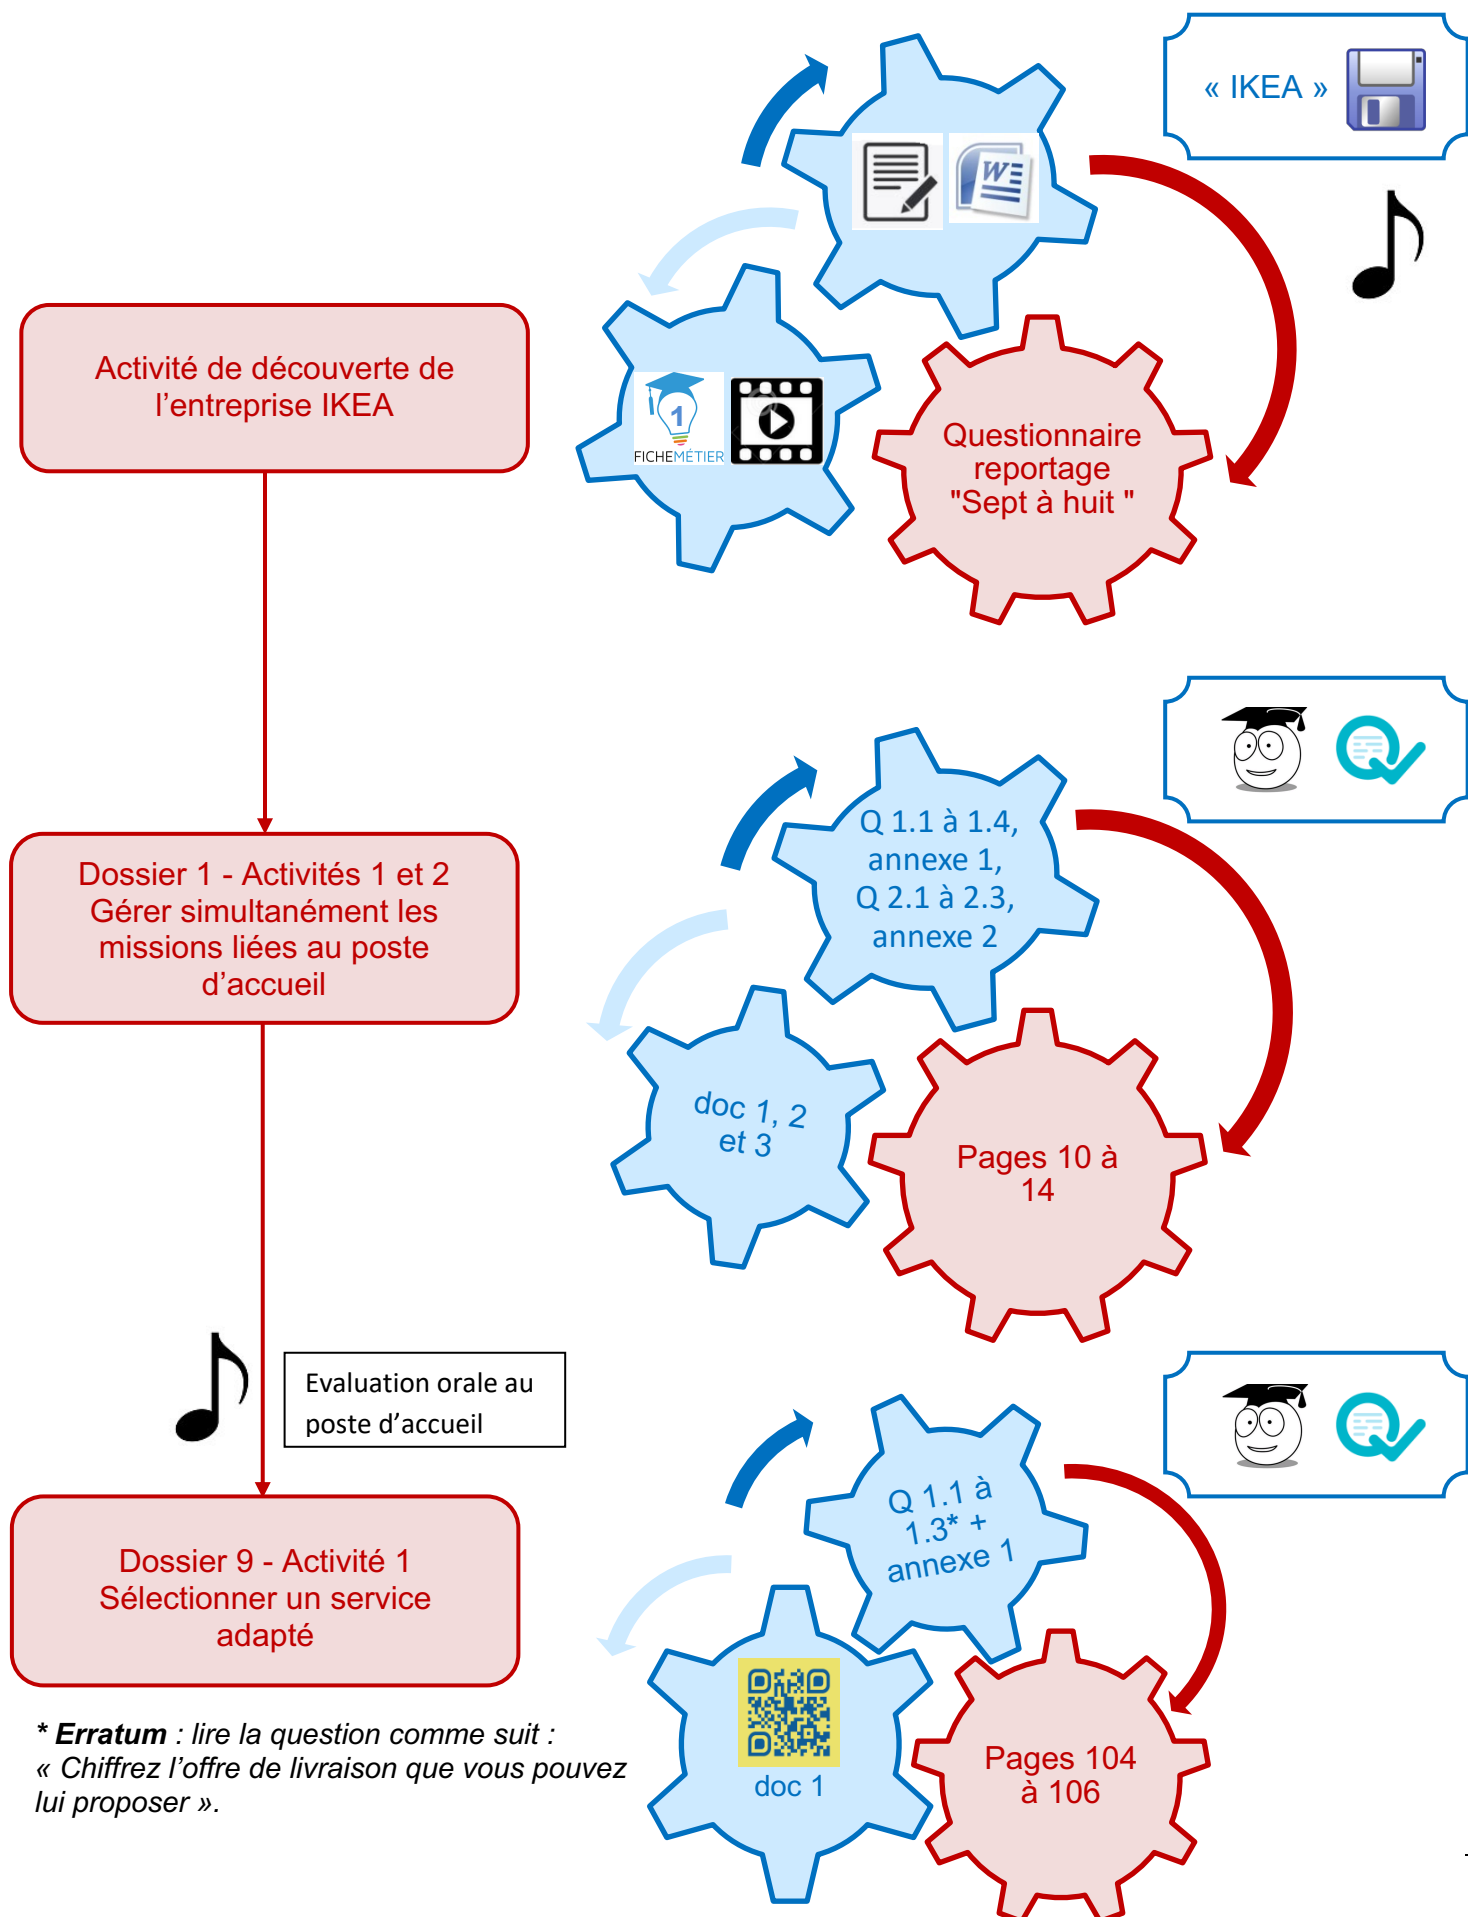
« IKEA »

Activité de découverte de l'entreprise IKEA

FICHEMÉTIER

Questionnaire reportage "Sept à huit "

Q 1.1 à 1.4, annexe 1, Q 2.1 à 2.3, annexe 2

Dossier 1 - Activités 1 et 2 Gérer simultanément les missions liées au poste d'accueil

doc 1, 2 et 3

Pages 10 à 14

Evaluation orale au poste d'accueil

Q 1.1 à 1.3* + annexe 1

Dossier 9 - Activité 1 Sélectionner un service adapté

doc 1

Pages 104 à 106

* **Erratum** : *lire la question comme suit : « Chiffrez l'offre de livraison que vous pouvez lui proposer ».*